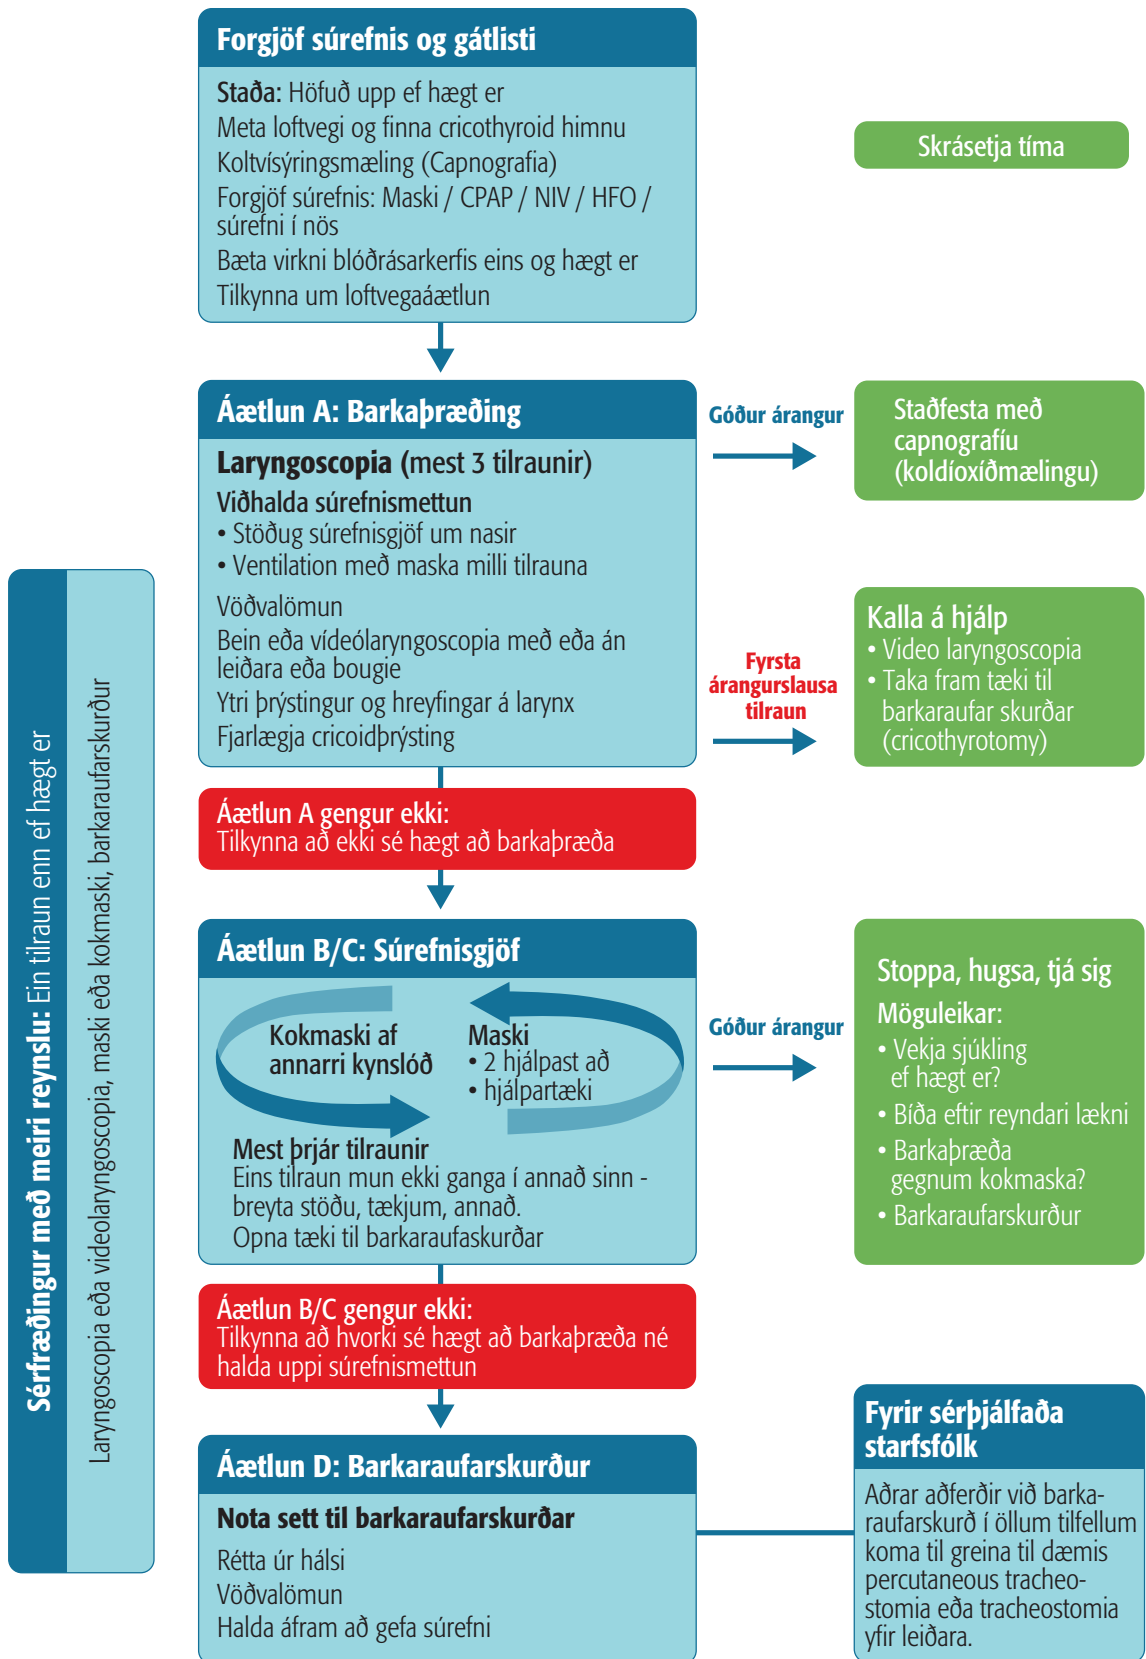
Forgjöf súrefnis og gátlisti

Staða: Höfuð upp ef hægt er
Meta loftvegi og finna cricothyroid himnu
Koltvísýringsmæling (Capnografia)
Forgjöf súrefnis: Maski / CPAP / NIV / HFO / súrefni í nös
Bæta virkni blóðrásarkerfis eins og hægt er
Tilkynna um loftvegaáætlun

Skrásetja tíma

Áætlun A: Barkaþræðing

Laryngoscopia (mest 3 tilraunir)
Viðhalda súrefnismettun
• Stöðug súrefnisgjöf um nasir
• Ventilation með maska milli tilrauna
Vöðvalömun
Bein eða vídeólaryngoscopia með eða án leiðara eða bougie
Ytri þrýstingur og hreyfingar á larynx
Fjarlægja cricoidþrýsting

Góður árangur

Staðfesta með capnografíu (koldíoxíðmælingu)

Fyrsta árangurslausa tilraun

Kalla á hjálp
• Video laryngoscopia
• Taka fram tæki til barkaraufar skurðar (cricothyrotomy)

Áætlun A gengur ekki:
Tilkynna að ekki sé hægt að barkaþræða

Áætlun B/C: Súrefnisgjöf

Kokmaski af annarri kynslóð
Maski
• 2 hjálpast að
• hjálpartæki
Mest þrjár tilraunir
Eins tilraun mun ekki ganga í annað sinn - breyta stöðu, tækjum, annað.
Opna tæki til barkaraufaskurðar

Góður árangur

Stoppa, hugsa, tjá sig
Möguleikar:
• Vekja sjúkling ef hægt er?
• Bíða eftir reyndari lækni
• Barkaþræða gegnum kokmaska?
• Barkaraufarskurður

Áætlun B/C gengur ekki:
Tilkynna að hvorki sé hægt að barkaþræða né halda uppi súrefnismettun

Áætlun D: Barkaraufarskurður

Nota sett til barkaraufarskurðar
Rétta úr hálsi
Vöðvalömun
Halda áfram að gefa súrefni

Fyrir sérþjálfaða starfsfólk
Aðrar aðferðir við barkaraufarskurð í öllum tilfellum koma til greina til dæmis percutaneous tracheostomia eða tracheostomia yfir leiðara.

Sérfræðingur með meiri reynslu: Ein tilraun enn ef hægt er

Laryngoscopia eða videolaryngoscopia, maski eða kokmaski, barkaraufarskurður